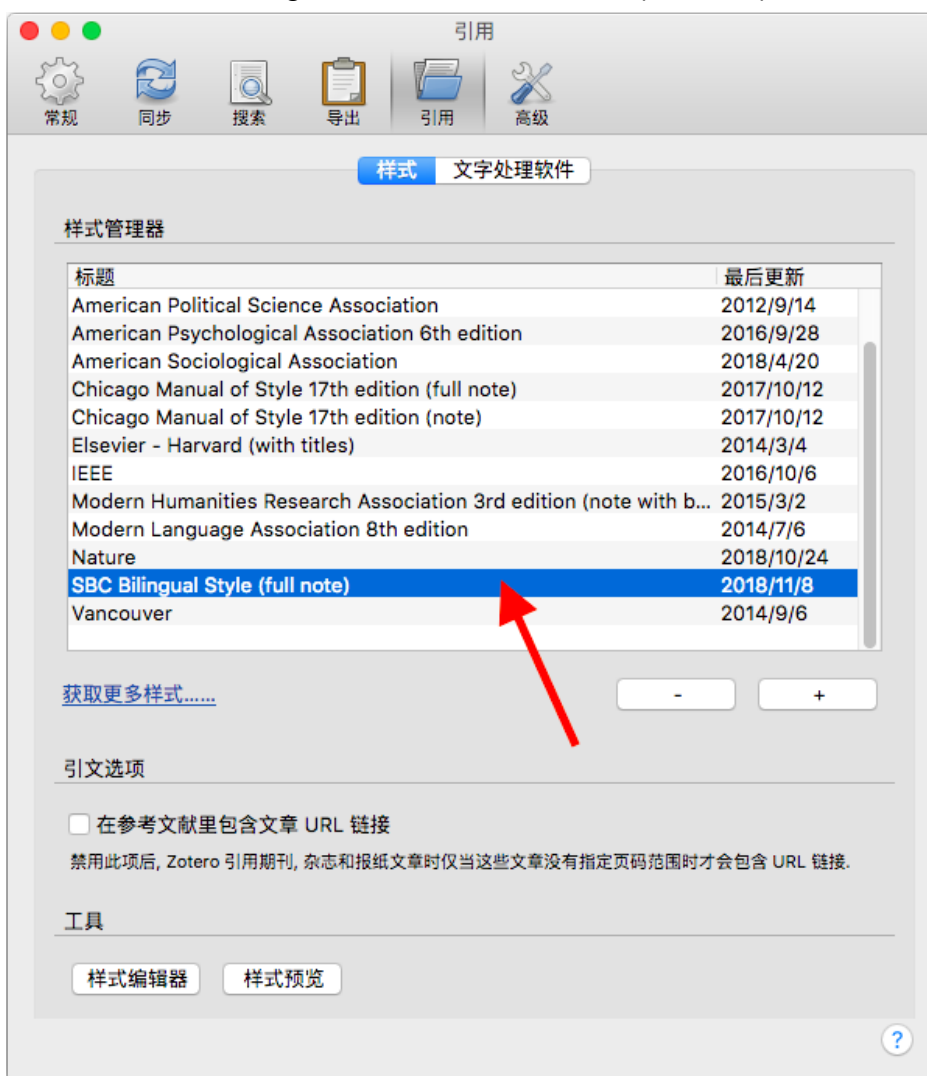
引用

常规 同步 搜索 导出 引用 高级

样式 文字处理软件

样式管理器

| 标题 | 最后更新 |
|---|---|
| American Political Science Association | 2012/9/14 |
| American Psychological Association 6th edition | 2016/9/28 |
| American Sociological Association | 2018/4/20 |
| Chicago Manual of Style 17th edition (full note) | 2017/10/12 |
| Chicago Manual of Style 17th edition (note) | 2017/10/12 |
| Elsevier - Harvard (with titles) | 2014/3/4 |
| IEEE | 2016/10/6 |
| Modern Humanities Research Association 3rd edition (note with b... | 2015/3/2 |
| Modern Language Association 8th edition | 2014/7/6 |
| Nature | 2018/10/24 |
| SBC Bilingual Style (full note) | 2018/11/8 |
| Vancouver | 2014/9/6 |

获取更多样式......

-
+

引文选项

在参考文献里包含文章 URL 链接

禁用此项后, Zotero 引用期刊, 杂志和报纸文章时仅当这些文章没有指定页码范围时才会包含 URL 链接.

工具

样式编辑器 样式预览

?